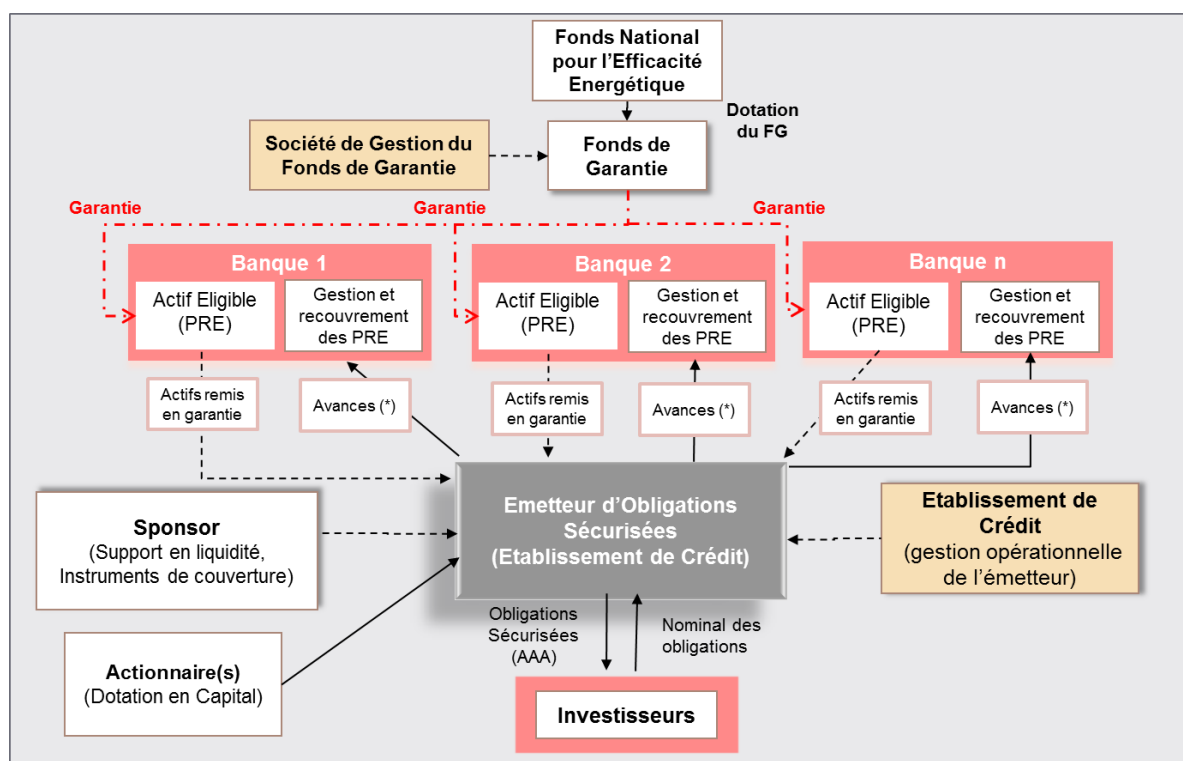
Fonds National pour l'Efficacité Energétique

Dotation du FG

Société de Gestion du Fonds de Garantie

Fonds de Garantie

Garantie

Garantie

Garantie

Banque 1

Actif Eligible (PRE)

Gestion et recouvrement des PRE

Banque 2

Actif Eligible (PRE)

Gestion et recouvrement des PRE

Banque n

Actif Eligible (PRE)

Gestion et recouvrement des PRE

Actifs remis en garantie

Avances (*)

Actifs remis en garantie

Avances (*)

Actifs remis en garantie

Avances (*)

Sponsor
(Support en liquidité, Instruments de couverture)

Emetteur d'Obligations Sécurisées (Etablissement de Crédit)

Etablissement de Crédit
(gestion opérationnelle de l'émetteur)

Actionnaire(s)
(Dotation en Capital)

Obligations Sécurisées (AAA)

Nominal des obligations

Investisseurs